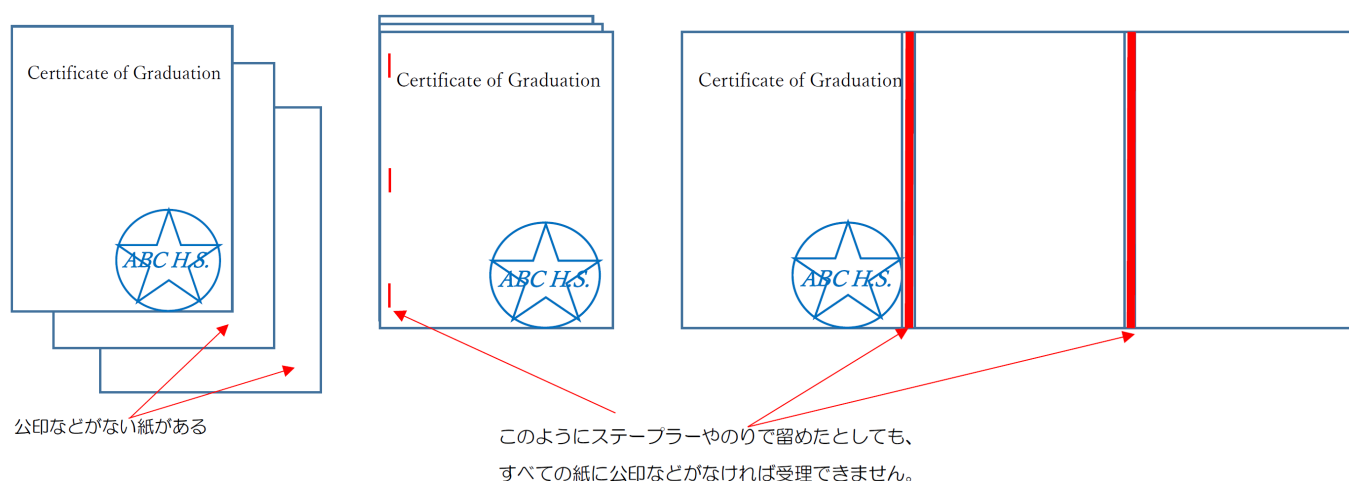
Certificate of Graduation

ABC H.S.

公印などがない紙がある

Certificate of Graduation

ABC H.S.

Certificate of Graduation

ABC H.S.

このようにステープラーやのりで留めたとしても、
すべての紙に公印などがなければ受理できません。